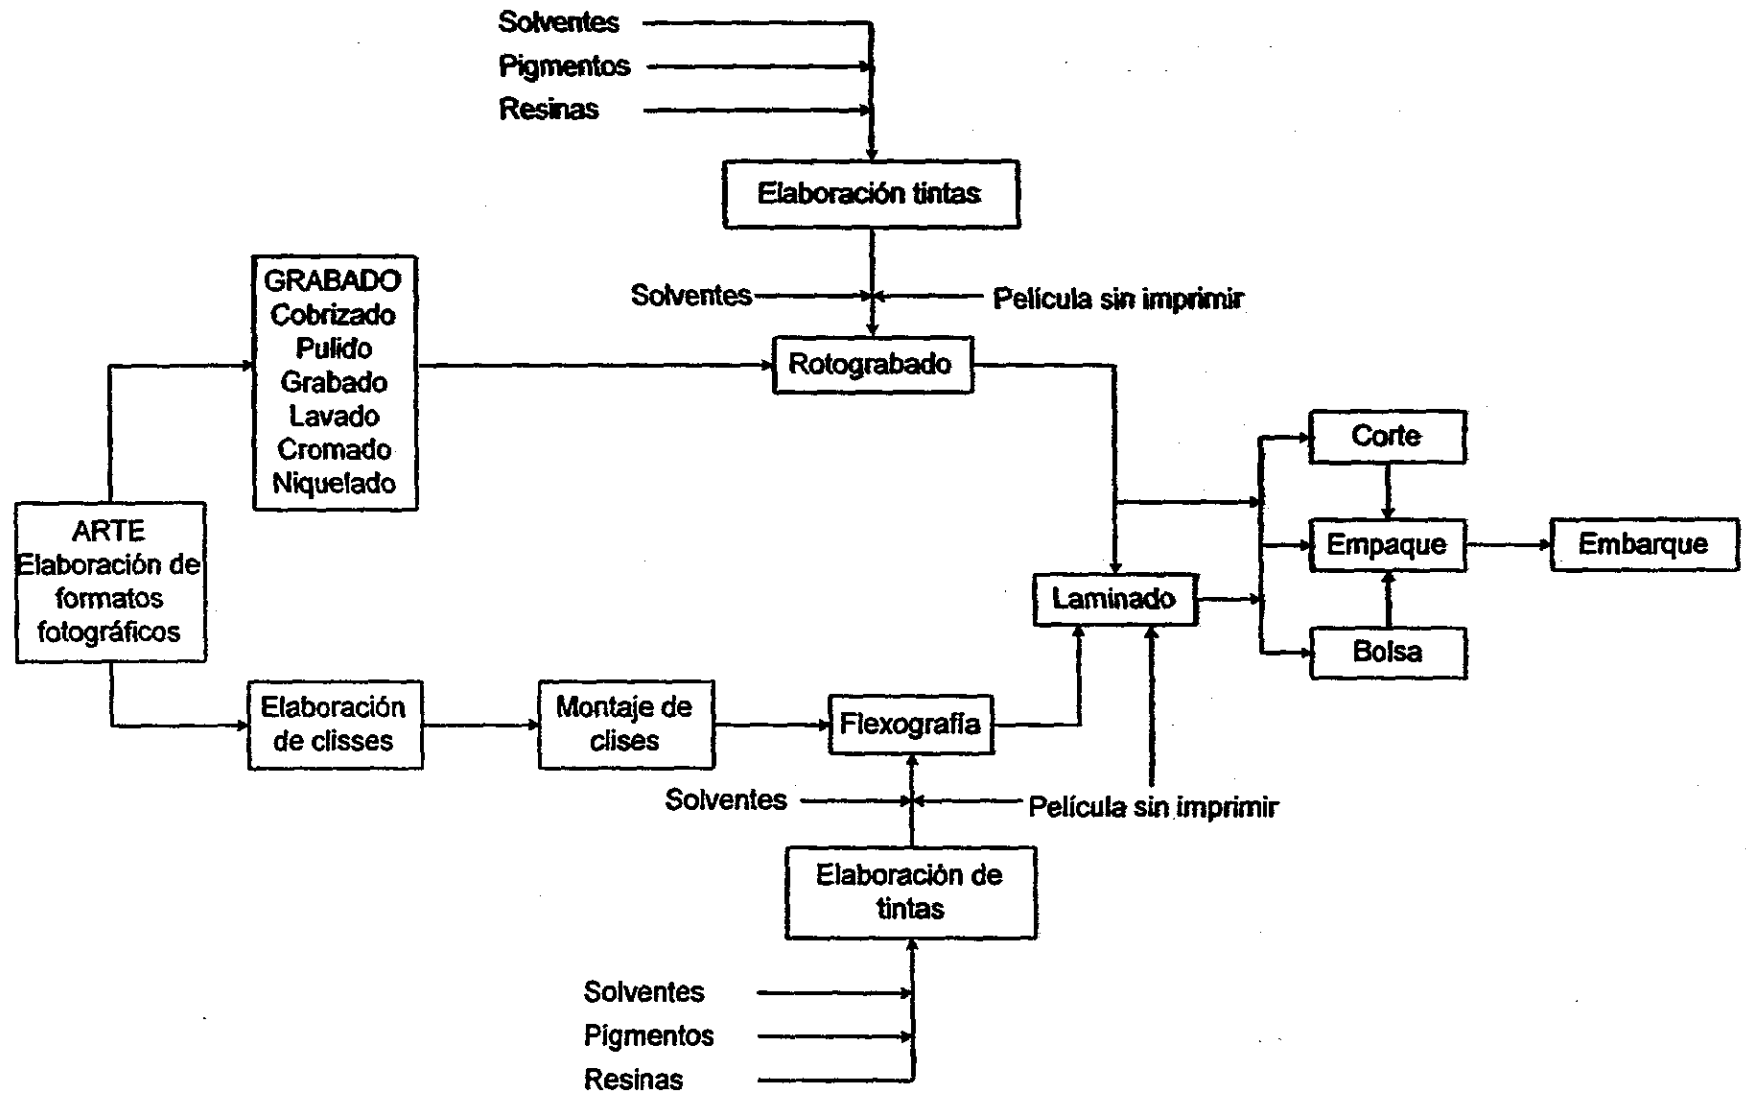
Solventes
Pigmentos
Resinas

Elaboración tintas

Solventes

Película sin imprimir

GRABADO
Cobrizado
Pulido
Grabado
Lavado
Cromado
Niquelado

Rotograbado

ARTE
Elaboración de formatos fotográficos

Corte

Empaque

Embarque

Laminado

Bolsa

Elaboración de clisses

Montaje de clises

Flexografía

Solventes

Película sin imprimir

Elaboración de tintas

Solventes
Pigmentos
Resinas